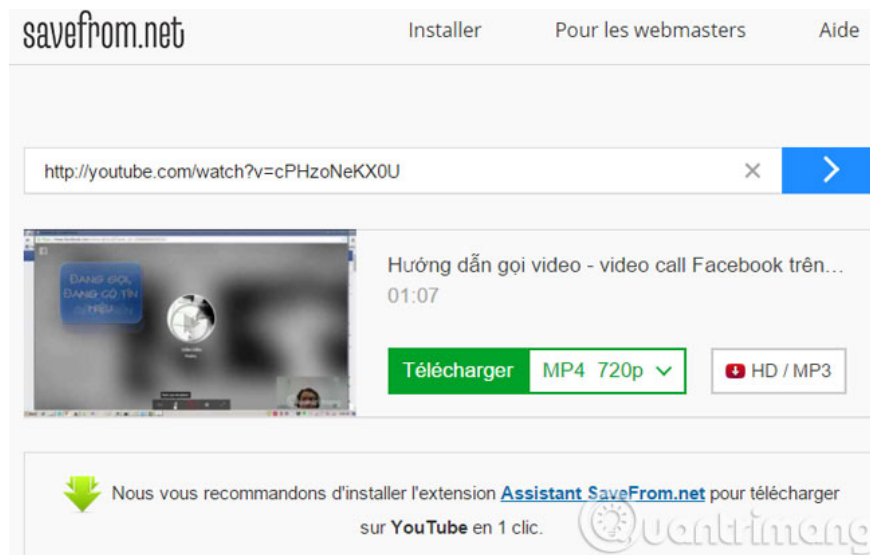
savefrom.net

Installer

Pour les webmasters

Aide

http://youtube.com/watch?v=cPHzoNeKX0U

×

Hướng dẫn gọi video - video call Facebook trên...

01:07

Télécharger

MP4 720p

HD / MP3

Nous vous recommandons d'installer l'extension Assistant SaveFrom.net pour télécharger sur YouTube en 1 clic.

Quantrimang